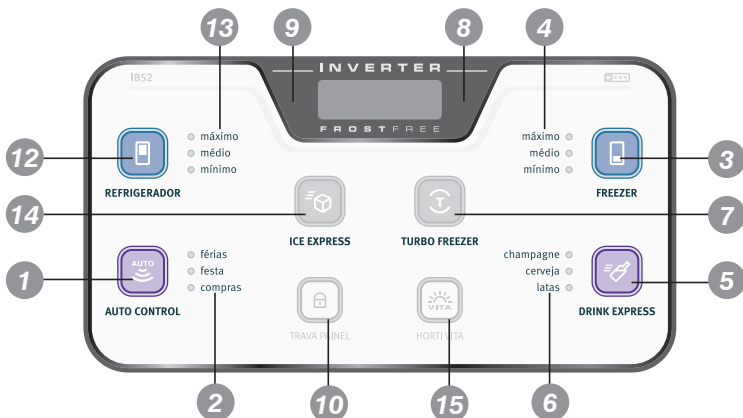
13
9
8
4
IB52
INVERTER
FROSTFREE
12
máximo
médio
mínimo
REFRIGERADOR
máximo
médio
mínimo
FREEZER
3
14
ICE EXPRESS
TURBO FREEZER
7
1
AUTO
férias
festa
compras
AUTO CONTROL
champagne
cerveja
latas
DRINK EXPRESS
5
TRAVA PAINEL
VITA
HORTI VITA
2
10
15
6